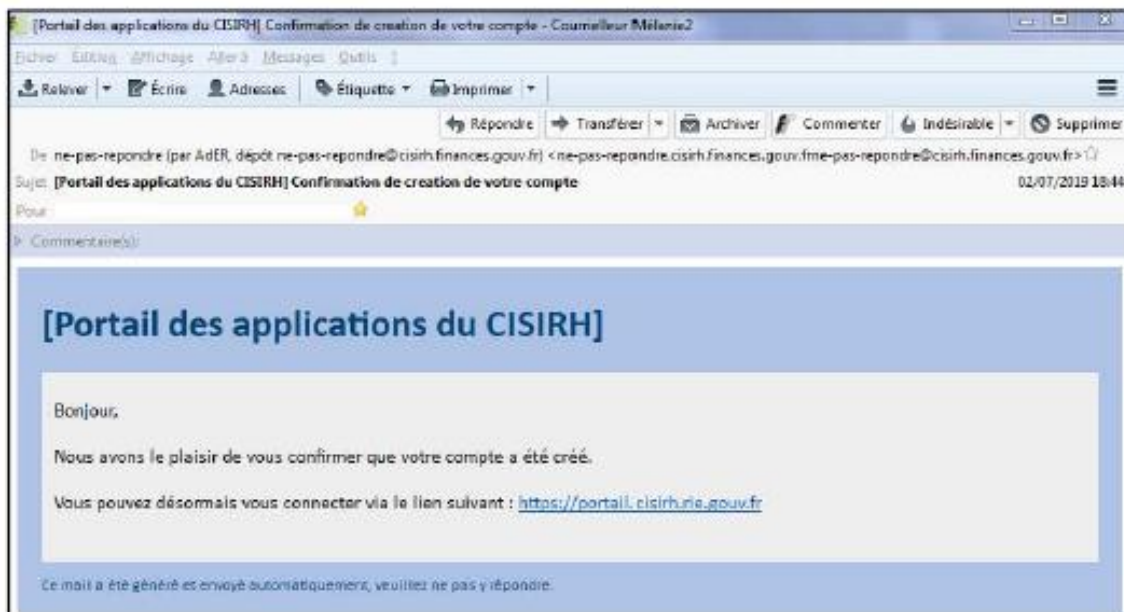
[Portail des applications du CISIRH] Confirmation de creation de votre compte - Courrielleur Mélanie2

Fichier Édition Affichage Aller à Messages Outils ?

Relever | Écrire | Adresses | Étiquette | Imprimer

Répondre | Transférer | Archiver | Commenter | Indésirable | Supprimer

De ne-pas-repondre (par AdER, dépôt ne-pas-repondre@cisirh.finances.gouv.fr) <ne-pas-repondre.cisirh.finances.gouv.fme-pas-repondre@cisirh.finances.gouv.fr>

Sujet [Portail des applications du CISIRH] Confirmation de creation de votre compte 02/07/2019 18:44

Pour

Commentaire(s):

[Portail des applications du CISIRH]

Bonjour,

Nous avons le plaisir de vous confirmer que votre compte a été créé.

Vous pouvez désormais vous connecter via le lien suivant : https://portail.cisirh.rie.gouv.fr

Ce mail a été généré et envoyé automatiquement, veuillez ne pas y répondre.